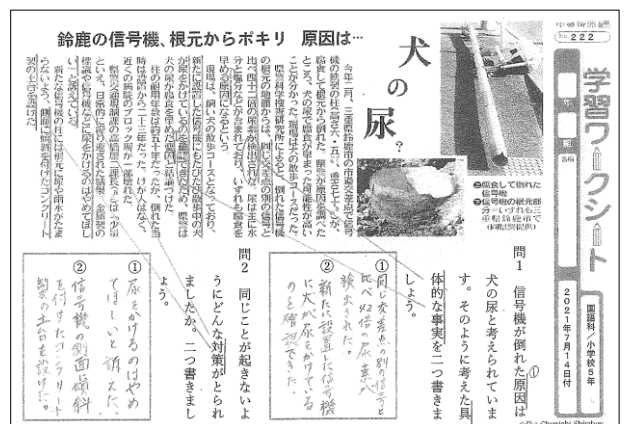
鈴鹿の信号機、根元からポキリ　原因は…

犬の尿？

中日新聞
No.222

学習ワークシート

国語科・小学校5年

2021年7月14日付

年　組　名前

②倒壊して倒れた信号機
③信号機の根元部分＝いずれも三重県鈴鹿市で（県警提供）

今年二月、三重県鈴鹿市の市道交差点で信号機の支柱が根元から折れ、倒壊した。県警によると、犬の尿で支柱が腐食した可能性が高いことが分かった。

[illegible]

問1　信号機が倒れた原因は犬の尿と考えられています。そのように考えた具体的な事実を二つ書きましょう。

①同じ交差点の別の信号と比べ、根元付近の尿素が検出された。

②新たに設置した信号機に犬が尿をかけているのを確認できた。

問2　同じことが起きないようにどんな対策がとられましたか。二つ書きましょう。

①尿をかけるのはやめてほしいと訴えた。

②信号機の側面傾斜を付けたコンクリート製の土台を設けた。

©The Chunichi Shimbun